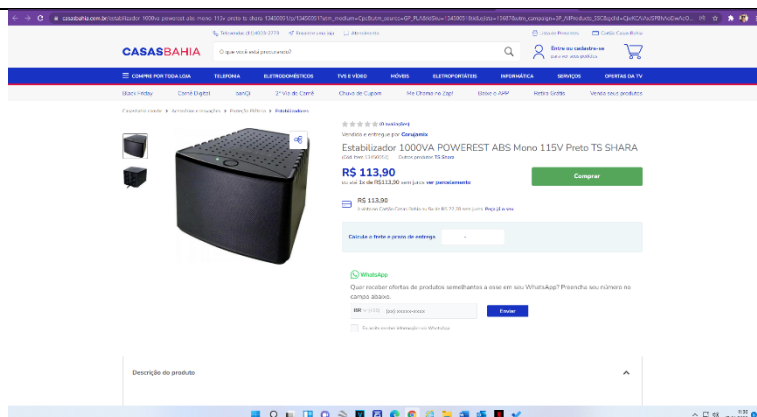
casasbahia.com.br/estabilizador-1000va-powerest-abs-mono-115v-preto-ts-shara-1340000...

Televendas (11) 4003-3773   Receba em casa   Atendimento   Lista de Presentes   Cartão Casas Bahia

CASASBAHIA

O que você está procurando?

Entre ou cadastre-se
para ver seus pedidos

COMPRE POR TODA LOJA   TELEFONIA   ELETRODOMÉSTICOS   TVS E VÍDEO   MÓVEIS   ELETROPORTÁTEIS   INFORMÁTICA   SERVIÇOS   OFERTAS DA TV

Black Friday   Carnê Digital   banQi   2ª Via de Carnê   Chuva de Cupom   Me Chama no Zap!   Baixe o APP   Retira Grátis   Venda seus produtos

Casasbahia.com.br > Informática e Acessórios > Proteção Elétrica > Estabilizadores

(0 avaliações)
Vendido e entregue por Casasbahia

Estabilizador 1000VA POWEREST ABS Mono 115V Preto TS SHARA
(Cód. Item 13400001)   Outros produtos TS Shara

R$ 113,90
ou até 1x de R$113,90 sem juros ver parcelamento

Comprar

R$ 113,90
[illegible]

Calcule o frete e prazo de entrega

WhatsApp
Quer receber ofertas de produtos semelhantes a esse em seu WhatsApp? Preencha seu número no campo abaixo.

BR +55   (00) 00000-0000   Enviar

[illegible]

Descrição do produto